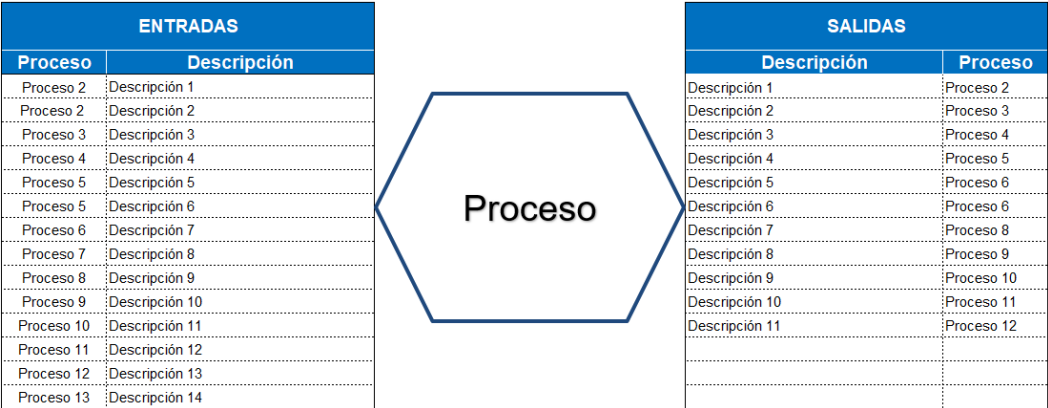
ENTRADAS

| Proceso | Descripción |
|---|---|
| Proceso 2 | Descripción 1 |
| Proceso 2 | Descripción 2 |
| Proceso 3 | Descripción 3 |
| Proceso 4 | Descripción 4 |
| Proceso 5 | Descripción 5 |
| Proceso 5 | Descripción 6 |
| Proceso 6 | Descripción 7 |
| Proceso 7 | Descripción 8 |
| Proceso 8 | Descripción 9 |
| Proceso 9 | Descripción 10 |
| Proceso 10 | Descripción 11 |
| Proceso 11 | Descripción 12 |
| Proceso 12 | Descripción 13 |
| Proceso 13 | Descripción 14 |

Proceso

SALIDAS

| Descripción | Proceso |
|---|---|
| Descripción 1 | Proceso 2 |
| Descripción 2 | Proceso 3 |
| Descripción 3 | Proceso 4 |
| Descripción 4 | Proceso 5 |
| Descripción 5 | Proceso 6 |
| Descripción 6 | Proceso 6 |
| Descripción 7 | Proceso 8 |
| Descripción 8 | Proceso 9 |
| Descripción 9 | Proceso 10 |
| Descripción 10 | Proceso 11 |
| Descripción 11 | Proceso 12 |
| | |
| | |
| | |